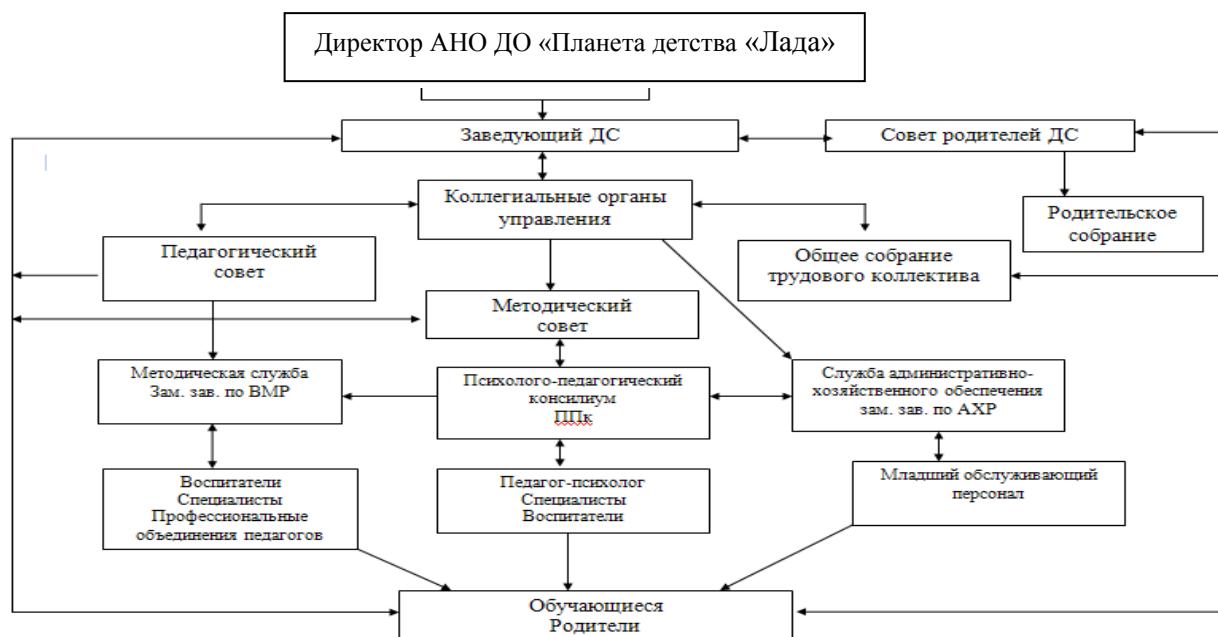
Директор АНО ДО «Планета детства «Лада»

Заведующий ДС

Совет родителей ДС

Коллегиальные органы управления

Родительское собрание

Педагогический совет

Общее собрание трудового коллектива

Методический совет

Методическая служба Зам. зав. по ВМР

Психолого-педагогический консилиум ППк

Служба административно-хозяйственного обеспечения зам. зав. по АХР

Воспитатели Специалисты Профессиональные объединения педагогов

Педагог-психолог Специалисты Воспитатели

Младший обслуживающий персонал

Обучающиеся Родители